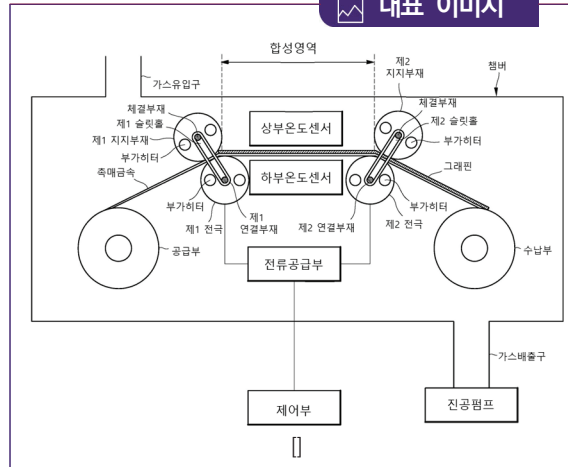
대표 이미지

합성영역
가스유입구
제2 지지부재
챔버
체결부재
제1 슬릿홀
제1 지지부재
부가히터
촉매금속
상부온도센서
체결부재
제2 슬릿홀
부가히터
그래핀
하부온도센서
부가히터
제1 전극
제1 연결부재
제2 연결부재
제2 전극
부가히터
공급부
전류공급부
수납부
가스배출구
제어부
진공펌프
[]